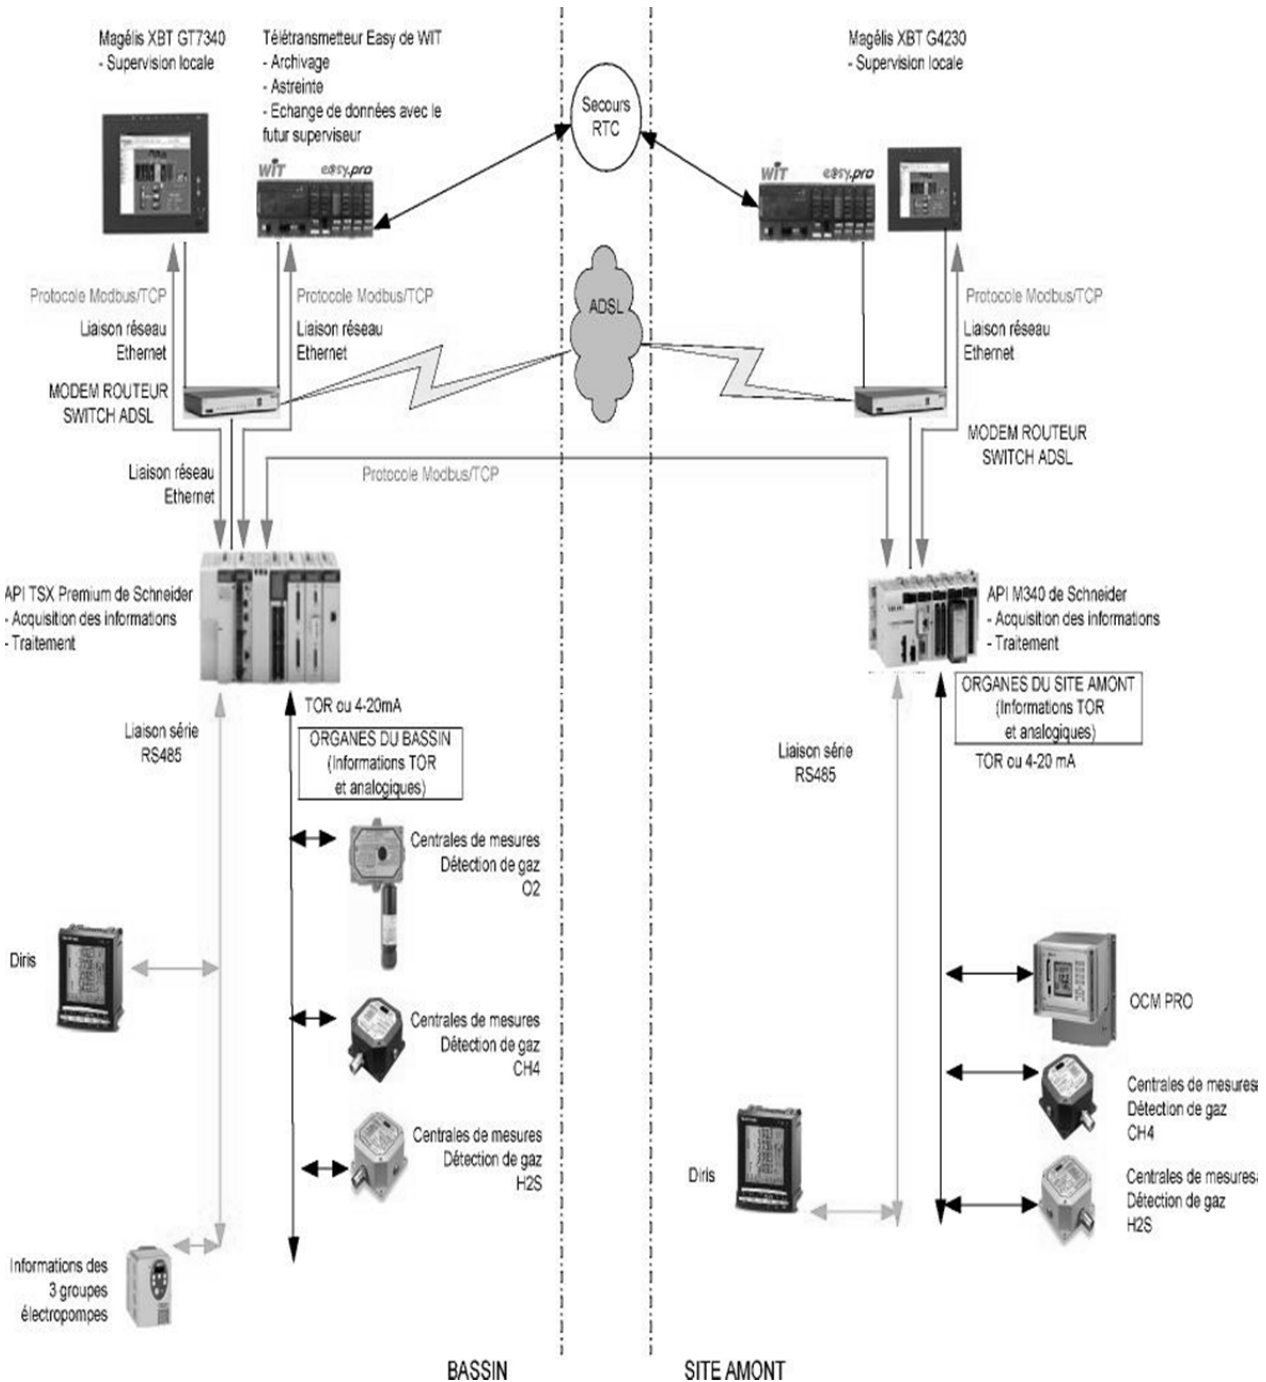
Magélis XBT GT7340
- Supervision locale

Télétransmetteur Easy de WIT
- Archivage
- Astreinte
- Echange de données avec le futur superviseur

WIT easy.pro

Secours RTC

Magélis XBT G4230
- Supervision locale

WIT easy.pro

Protocole Modbus/TCP
Liaison réseau Ethernet

Protocole Modbus/TCP
Liaison réseau Ethernet

ADSL

Protocole Modbus/TCP
Liaison réseau Ethernet

MODEM ROUTEUR SWITCH ADSL

MODEM ROUTEUR SWITCH ADSL

Liaison réseau Ethernet

Protocole Modbus/TCP

API TSX Premium de Schneider
- Acquisition des informations
- Traitement

API M340 de Schneider
- Acquisition des informations
- Traitement

ORGANES DU SITE AMONT
(Informations TOR et analogiques)

TOR ou 4-20mA

Liaison série RS485

ORGANES DU BASSIN
(Informations TOR et analogiques)

Liaison série RS485

TOR ou 4-20 mA

Centrales de mesures
Détection de gaz
O2

Diris

OCM PRO

Centrales de mesures
Détection de gaz
CH4

Centrales de mesures
Détection de gaz
CH4

Centrales de mesures
Détection de gaz
H2S

Diris

Centrales de mesures
Détection de gaz
H2S

Informations des 3 groupes électropompes

BASSIN

SITE AMONT